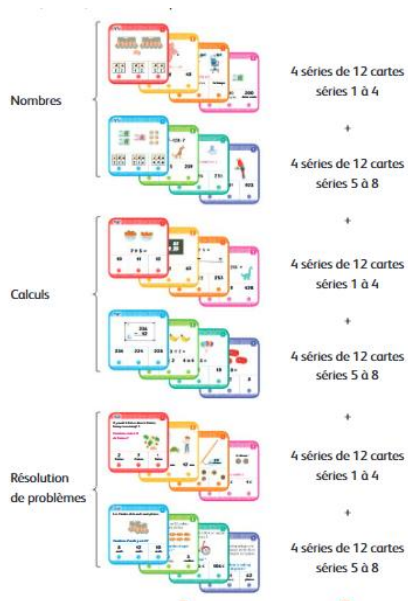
Nombres

4 séries de 12 cartes
séries 1 à 4

+

4 séries de 12 cartes
séries 5 à 8

+

Calculs

4 séries de 12 cartes
séries 1 à 4

+

4 séries de 12 cartes
séries 5 à 8

+

Résolution
de problèmes

4 séries de 12 cartes
séries 1 à 4

+

4 séries de 12 cartes
séries 5 à 8